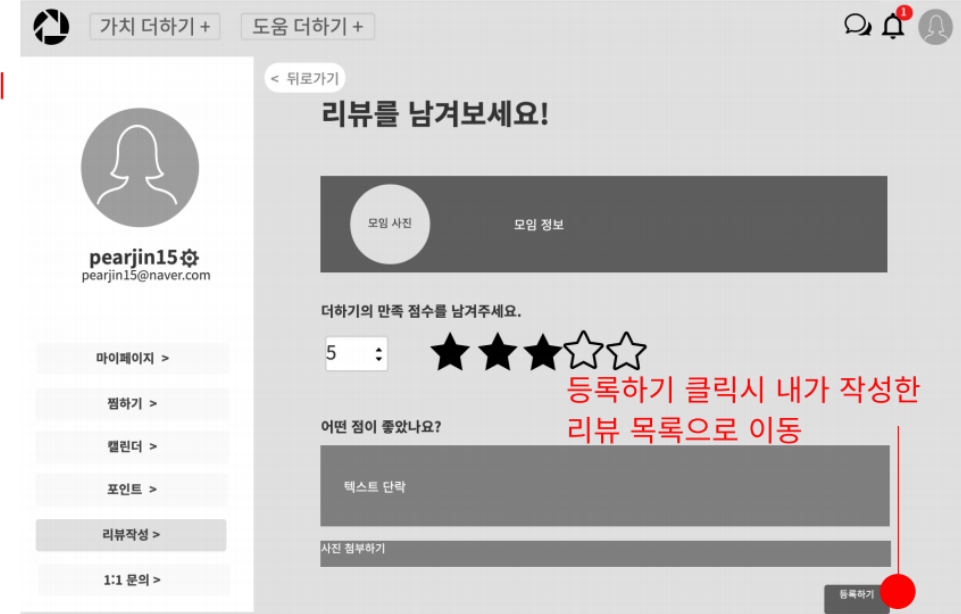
가치 더하기 +
도움 더하기 +

1

< 뒤로가기

리뷰를 남겨보세요!

pearjin15
pearjin15@naver.com

모임 사진
모임 정보

더하기의 만족 점수를 남겨주세요.

5

등록하기 클릭시 내가 작성한 리뷰 목록으로 이동

어떤 점이 좋았나요?

텍스트 단락

사진 첨부하기

마이페이지 >
찜하기 >
캘린더 >
포인트 >
리뷰작성 >
1:1 문의 >

등록하기